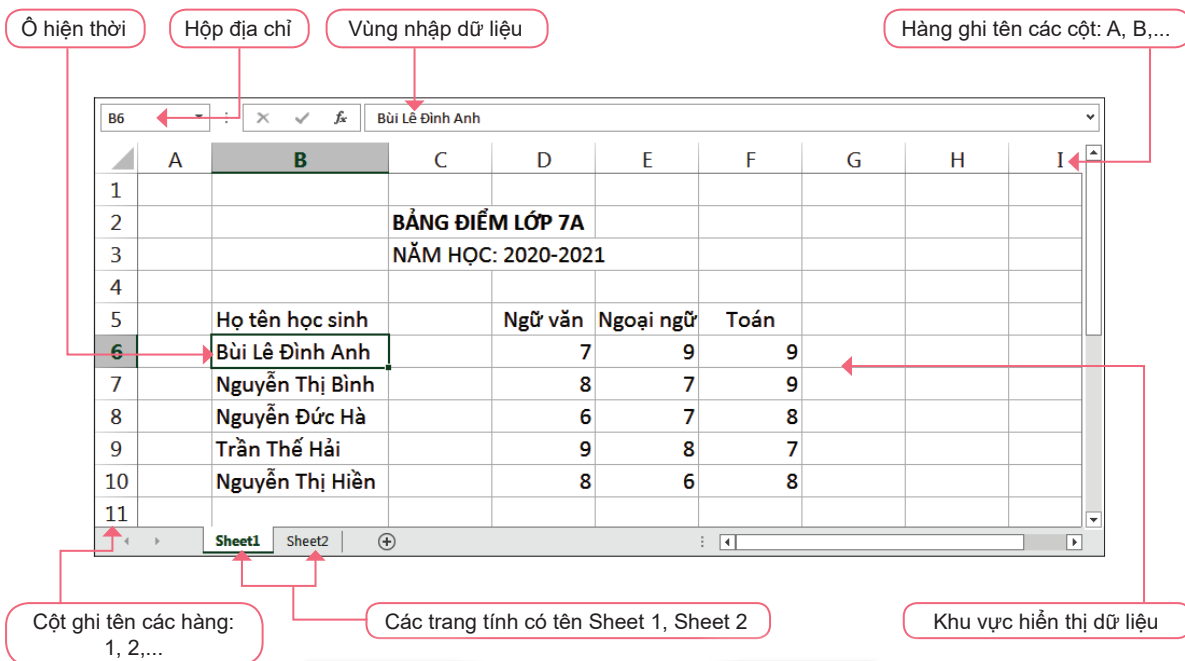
Ô hiện thời

Hộp địa chỉ

Vùng nhập dữ liệu

Hàng ghi tên các cột: A, B,...

B6

$f_x$

Bùi Lê Đình Anh

| | A | B | C | D | E | F | G | H | I |
|---|---|---|---|---|---|---|---|---|---|
| 1 | | | | | | | | | |
| 2 | | | BẢNG ĐIỂM LỚP 7A | | | | | | |
| 3 | | | NĂM HỌC: 2020-2021 | | | | | | |
| 4 | | | | | | | | | |
| 5 | | Họ tên học sinh | | Ngữ văn | Ngoại ngữ | Toán | | | |
| 6 | | Bùi Lê Đình Anh | | 7 | 9 | 9 | | | |
| 7 | | Nguyễn Thị Bình | | 8 | 7 | 9 | | | |
| 8 | | Nguyễn Đức Hà | | 6 | 7 | 8 | | | |
| 9 | | Trần Thế Hải | | 9 | 8 | 7 | | | |
| 10 | | Nguyễn Thị Hiền | | 8 | 6 | 8 | | | |
| 11 | | | | | | | | | |

Sheet1 Sheet2

Cột ghi tên các hàng: 1, 2,...

Các trang tính có tên Sheet 1, Sheet 2

Khu vực hiển thị dữ liệu